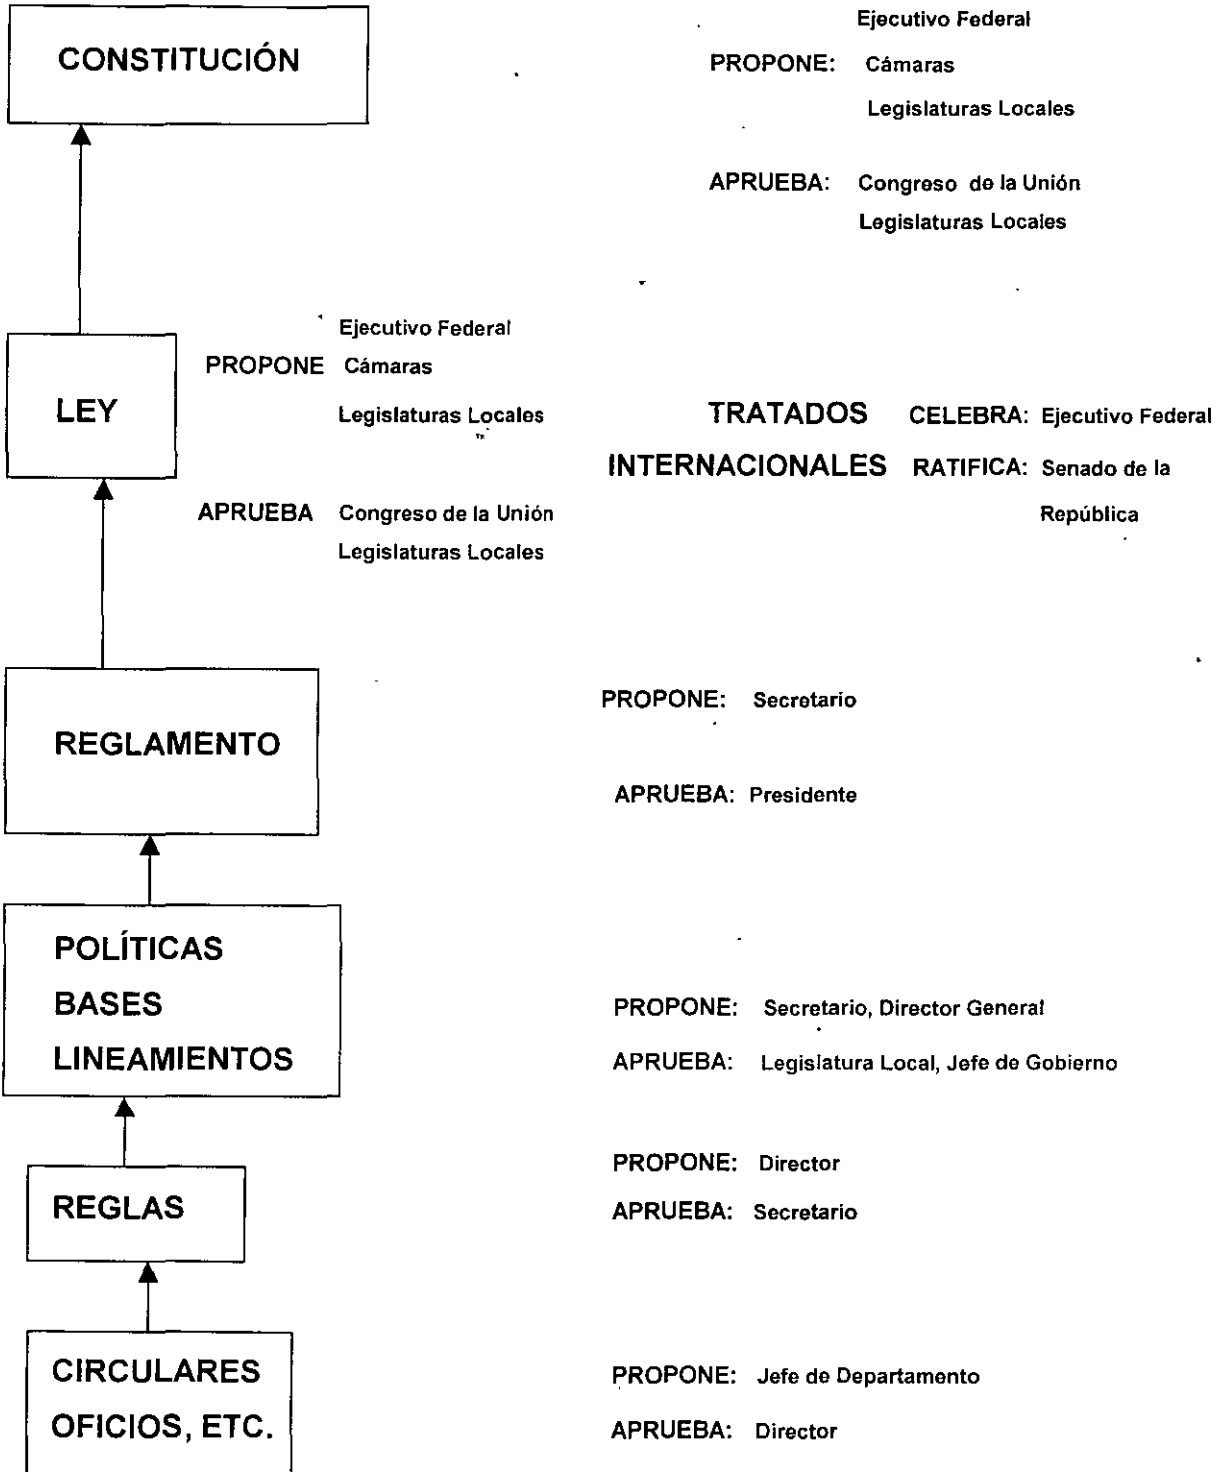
CONSTITUCIÓN

PROPONE: Ejecutivo Federal
Cámaras
Legislaturas Locales

APRUEBA: Congreso de la Unión
Legislaturas Locales

LEY

PROPONE Ejecutivo Federal
Cámaras
Legislaturas Locales

APRUEBA Congreso de la Unión
Legislaturas Locales

TRATADOS INTERNACIONALES

CELEBRA: Ejecutivo Federal
RATIFICA: Senado de la República

REGLAMENTO

PROPONE: Secretario

APRUEBA: Presidente

POLÍTICAS
BASES
LINEAMIENTOS

PROPONE: Secretario, Director General
APRUEBA: Legislatura Local, Jefe de Gobierno

REGLAS

PROPONE: Director
APRUEBA: Secretario

CIRCULARES
OFICIOS, ETC.

PROPONE: Jefe de Departamento
APRUEBA: Director